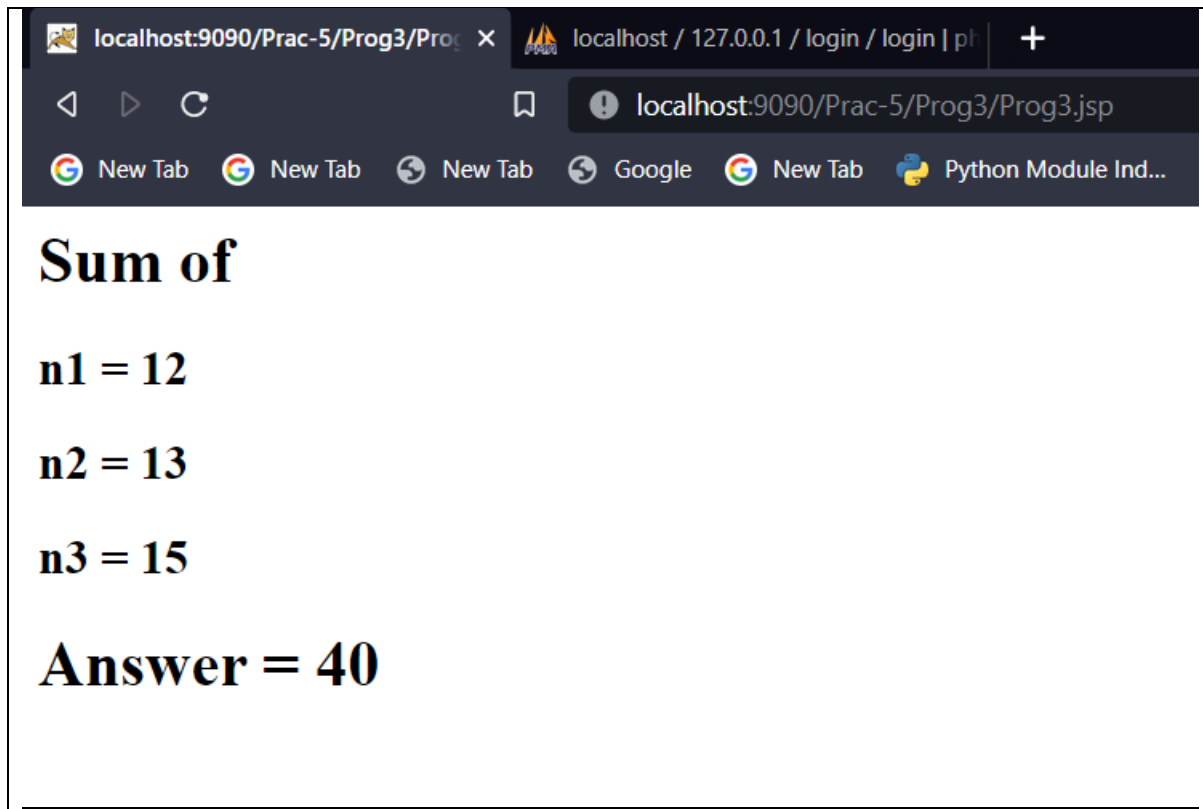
localhost:9090/Prac-5/Prog3/Prog ×
localhost / 127.0.0.1 / login / login | ph
+

localhost:9090/Prac-5/Prog3/Prog3.jsp

New Tab New Tab New Tab Google New Tab Python Module Ind...

Sum of

n1 = 12

n2 = 13

n3 = 15

Answer = 40